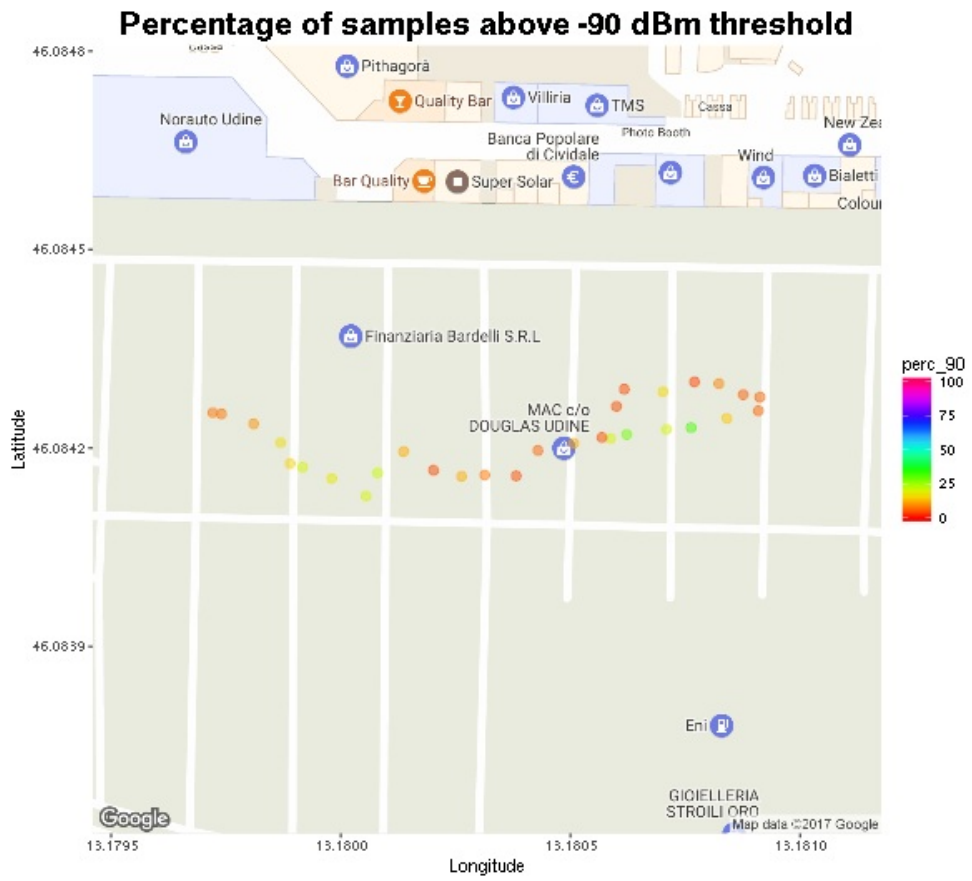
Percentage of samples above -90 dBm threshold

46.0848
46.0845
46.0842
46.0839

Latitude

Cassa
Pithagorà
Quality Bar
Villiria
TMS
Cassa
Norauto Udine
Banca Popolare di Cividale
Photo Booth
New Zea
Wind
Bar Quality
Super Solar
Bialetti
Colour
Finanziaria Bardelli S.R.L
MAC c/o DOUGLAS UDINE
Eni
GIOIELLERIA STROILI ORO
Google
Map data ©2017 Google

13.1795
13.1800
13.1805
13.1810

Longitude

perc_90
100
75
50
25
0